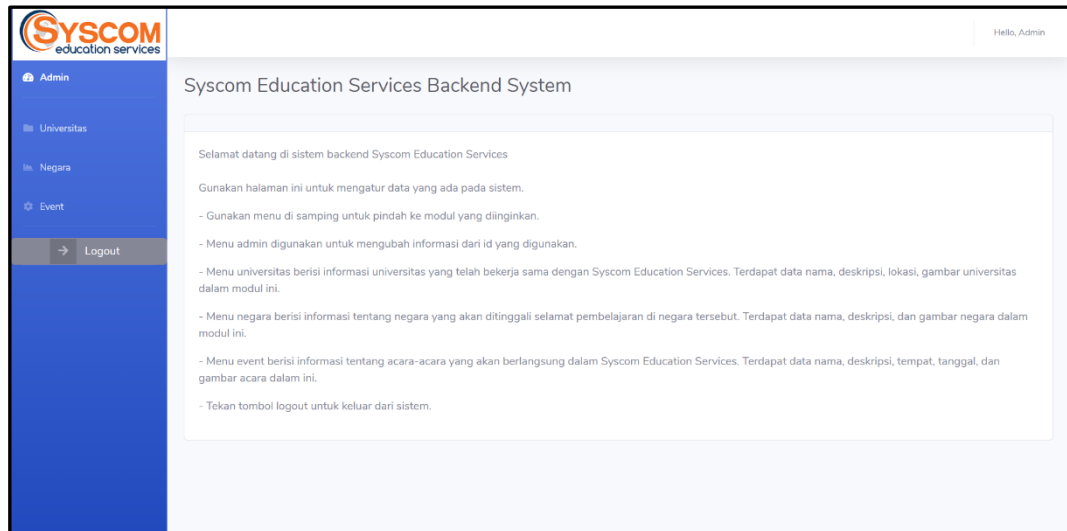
SYSCOM
education services

Hello, Admin

Admin

Universitas

Negara

Event

Logout

Syscom Education Services Backend System

Selamat datang di sistem backend Syscom Education Services

Gunakan halaman ini untuk mengatur data yang ada pada sistem.

- Gunakan menu di samping untuk pindah ke modul yang diinginkan.

- Menu admin digunakan untuk mengubah informasi dari id yang digunakan.

- Menu universitas berisi informasi universitas yang telah bekerja sama dengan Syscom Education Services. Terdapat data nama, deskripsi, lokasi, gambar universitas dalam modul ini.

- Menu negara berisi informasi tentang negara yang akan ditinggali selamat pembelajaran di negara tersebut. Terdapat data nama, deskripsi, dan gambar negara dalam modul ini.

- Menu event berisi informasi tentang acara-acara yang akan berlangsung dalam Syscom Education Services. Terdapat data nama, deskripsi, tempat, tanggal, dan gambar acara dalam ini.

- Tekan tombol logout untuk keluar dari sistem.